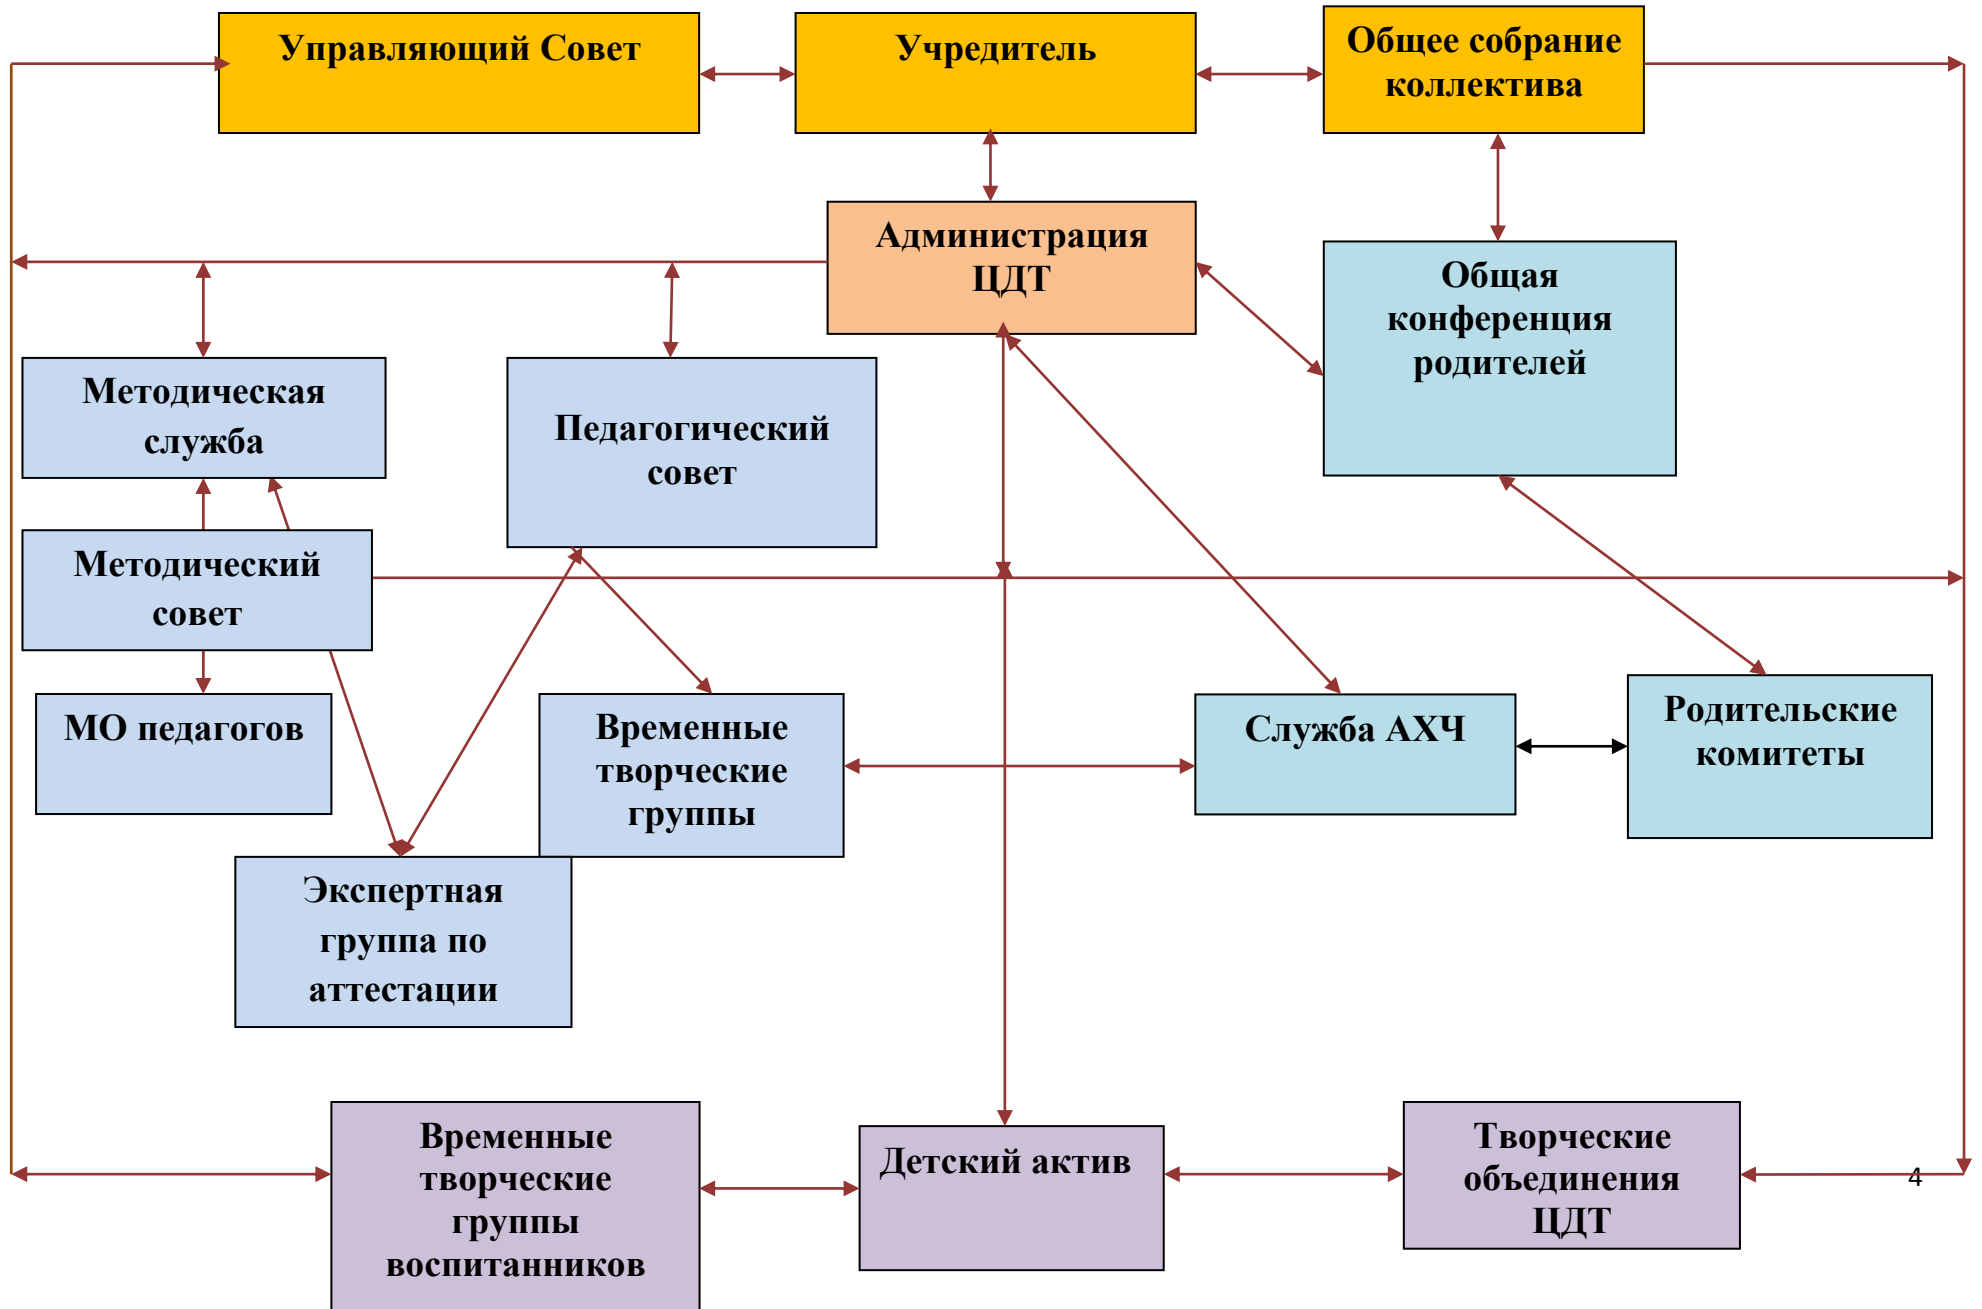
Управляющий Совет

Учредитель

Общее собрание коллектива

Администрация ЦДТ

Общая конференция родителей

Методическая служба

Педагогический совет

Методический совет

МО педагогов

Временные творческие группы

Служба АХЧ

Родительские комитеты

Экспертная группа по аттестации

Временные творческие группы воспитанников

Детский актив

Творческие объединения ЦДТ

4